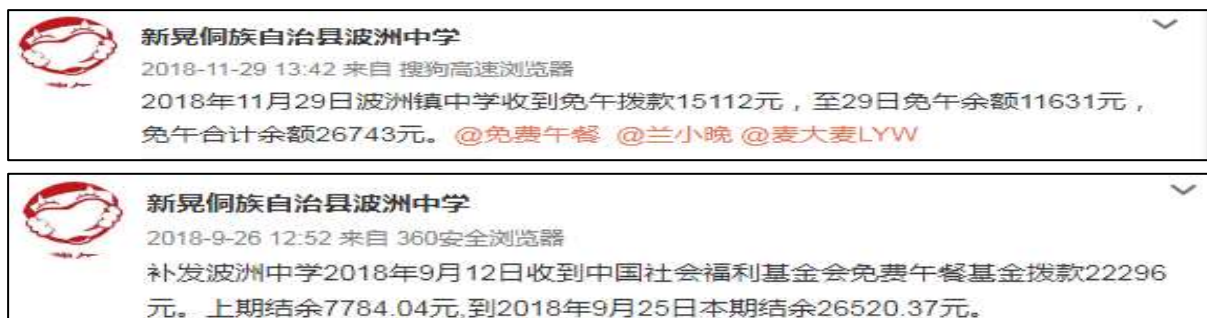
新晃侗族自治县波洲中学
2018-11-29 13:42 来自 搜狗高速浏览器
2018年11月29日波洲镇中学收到免午拨款15112元，至29日免午余额11631元，免午合计余额26743元。@免费午餐 @兰小晚 @麦大麦LYW

新晃侗族自治县波洲中学
2018-9-26 12:52 来自 360安全浏览器
补发波洲中学2018年9月12日收到中国社会福利基金会免费午餐基金拨款22296元。上期结余7784.04元,到2018年9月25日本期结余26520.37元。